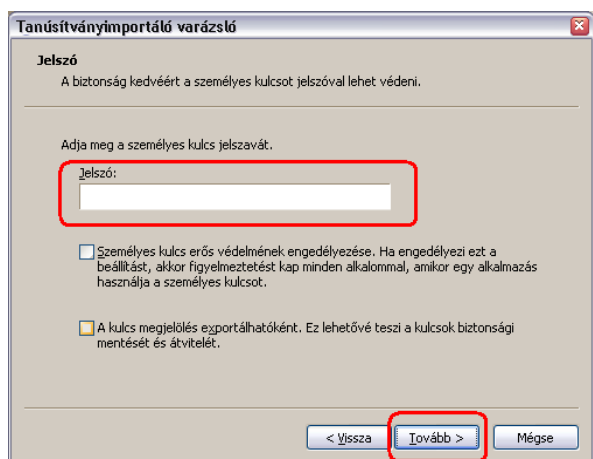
Tanúsítványimportáló varázsló

Jelszó

A biztonság kedvéért a személyes kulcsot jelszóval lehet védeni.

Adja meg a személyes kulcs jelszavát.

Jelszó:

Személyes kulcs erős védelmének engedélyezése. Ha engedélyezi ezt a beállítást, akkor figyelmeztetést kap minden alkalommal, amikor egy alkalmazás használja a személyes kulcsot.

A kulcs megjelölés exportálhatóként. Ez lehetővé teszi a kulcsok biztonsági mentését és átvitelét.

< Vissza

Tovább >

Mégse